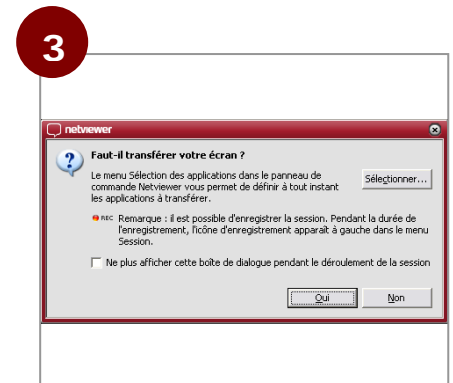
3

netviewer

Faut-il transférer votre écran ?

Le menu Sélection des applications dans le panneau de commande Netviewer vous permet de définir à tout instant les applications à transférer.

Sélectionner...

REC Remarque : il est possible d'enregistrer la session. Pendant la durée de l'enregistrement, l'icône d'enregistrement apparaît à gauche dans le menu Session.

Ne plus afficher cette boîte de dialogue pendant le déroulement de la session

Oui

Non